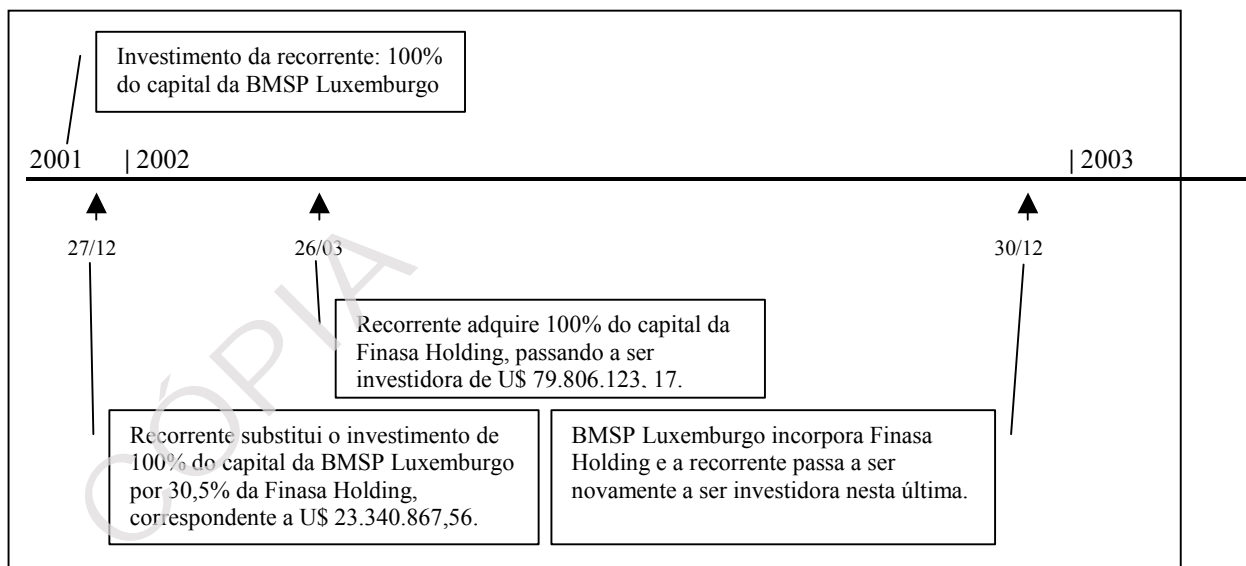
Investimento da recorrente: 100% do capital da BMSP Luxemburgo

2001 | 2002 | 2003

27/12

26/03

30/12

Recorrente adquire 100% do capital da Finasa Holding, passando a ser investidora de U$ 79.806.123, 17.

Recorrente substitui o investimento de 100% do capital da BMSP Luxemburgo por 30,5% da Finasa Holding, correspondente a U$ 23.340.867,56.

BMSP Luxemburgo incorpora Finasa Holding e a recorrente passa a ser novamente a ser investidora nesta última.

CÓPIA